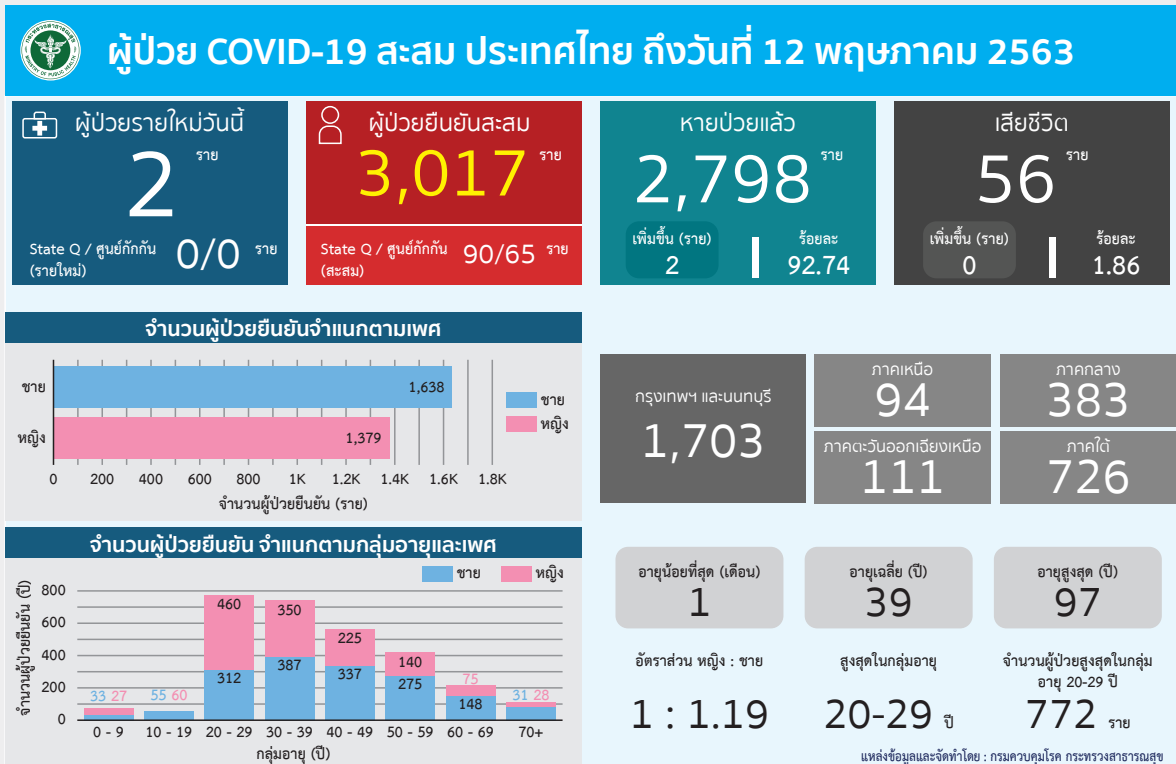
ผู้ป่วย COVID-19 สะสม ประเทศไทย ถึงวันที่ 12 พฤษภาคม 2563

ผู้ป่วยรายใหม่วันนี้
2 ราย
State Q / ศูนย์กักกัน (รายใหม่) 0/0 ราย

ผู้ป่วยยืนยันสะสม
3,017 ราย
State Q / ศูนย์กักกัน (สะสม) 90/65 ราย

หายป่วยแล้ว
2,798 ราย
เพิ่มขึ้น (ราย) 2
ร้อยละ 92.74

เสียชีวิต
56 ราย
เพิ่มขึ้น (ราย) 0
ร้อยละ 1.86

จำนวนผู้ป่วยยืนยันจำแนกตามเพศ
ชาย 1,638
หญิง 1,379
0 200 400 600 800 1K 1.2K 1.4K 1.6K 1.8K
จำนวนผู้ป่วยยืนยัน (ราย)
ชาย
หญิง

กรุงเทพฯ และนนทบุรี 1,703
ภาคเหนือ 94
ภาคกลาง 383
ภาคตะวันออกเฉียงเหนือ 111
ภาคใต้ 726

จำนวนผู้ป่วยยืนยัน จำแนกตามกลุ่มอายุและเพศ
ชาย หญิง
จำนวนผู้ป่วยยืนยัน (ปี)
800 600 400 200 0
33 27
55 60
312 460
387 350
337 225
275 140
148 75
31 28
0 - 9 10 - 19 20 - 29 30 - 39 40 - 49 50 - 59 60 - 69 70+
กลุ่มอายุ (ปี)

อายุน้อยที่สุด (เดือน) 1
อายุเฉลี่ย (ปี) 39
อายุสูงสุด (ปี) 97

อัตราส่วน หญิง : ชาย
1 : 1.19

สูงสุดในกลุ่มอายุ
20-29 ปี

จำนวนผู้ป่วยสูงสุดในกลุ่ม อายุ 20-29 ปี
772 ราย

แหล่งข้อมูลและจัดทำโดย : กรมควบคุมโรค กระทรวงสาธารณสุข